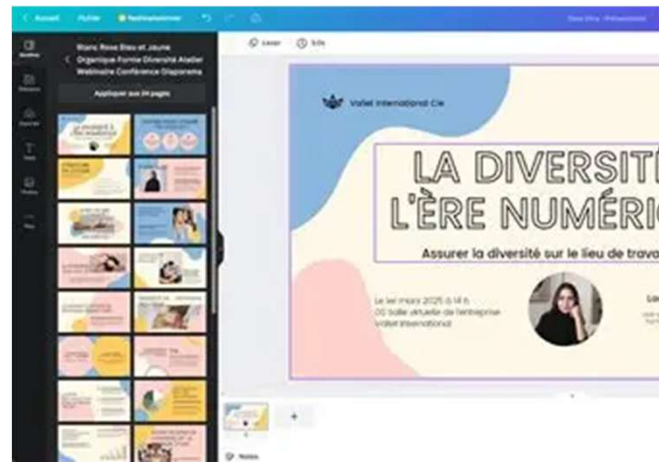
Accueil Fichier Redimensionner

Modèles

Blanc Rose Bleu et Jaune Organique Forme Diversité Atelier Webinaire Conférence Diaporama

Appliquer aux 24 pages

Laver 5,0s

Vallet International Cie

LA DIVERSITÉ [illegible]
L'ÈRE NUMÉRI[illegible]

Assurer la diversité sur le lieu de trava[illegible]

Le 1er mars 2025 à 14 h
00 Salle virtuelle de l'entreprise
Vallet International

La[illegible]

Notes